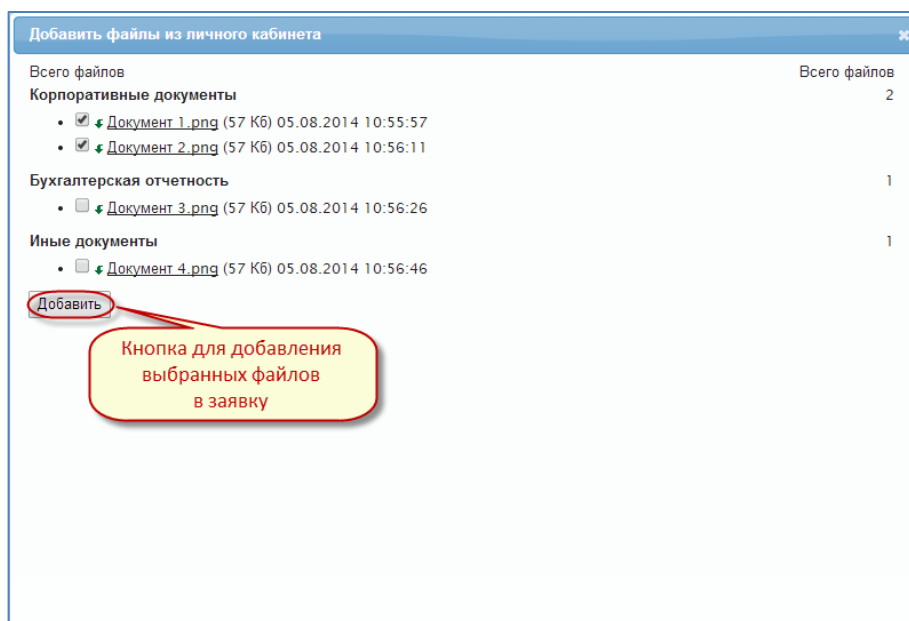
Добавить файлы из личного кабинета

Всего файлов

Всего файлов

Корпоративные документы

2

- Документ 1.png (57 Кб) 05.08.2014 10:55:57
- Документ 2.png (57 Кб) 05.08.2014 10:56:11

Бухгалтерская отчетность

1

- Документ 3.png (57 Кб) 05.08.2014 10:56:26

Иные документы

1

- Документ 4.png (57 Кб) 05.08.2014 10:56:46

Добавить

Кнопка для добавления выбранных файлов в заявку